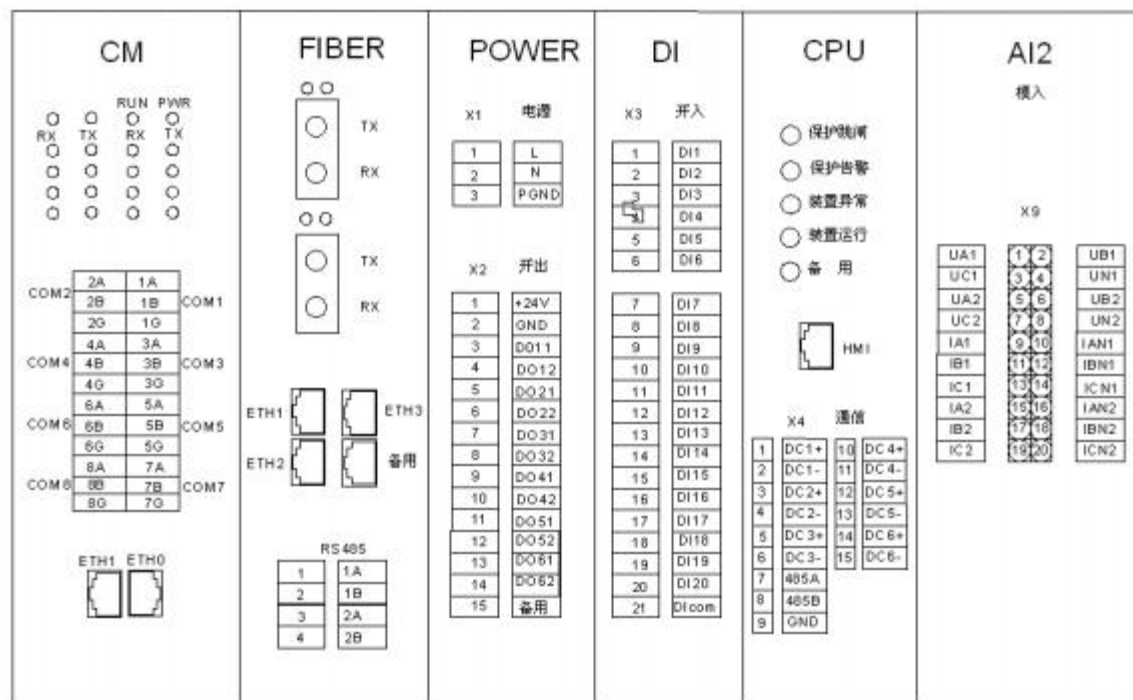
CM

RUN PWR
RX TX RX TX

| COM2 | 2A | 1A | COM1 |
|---|---|---|---|
| | 2B | 1B | |
| | 2G | 1G | |
| COM4 | 4A | 3A | COM3 |
| | 4B | 3B | |
| | 4G | 3G | |
| COM6 | 6A | 5A | COM5 |
| | 6B | 5B | |
| | 6G | 5G | |
| COM8 | 8A | 7A | COM7 |
| | 8B | 7B | |
| | 8G | 7G | |

ETH1 ETH0

FIBER

TX
RX
TX
RX

ETH1 ETH3
ETH2 备用

RS485

| 1 | 1A |
|---|---|
| 2 | 1B |
| 3 | 2A |
| 4 | 2B |

POWER

X1 电源

| 1 | L |
|---|---|
| 2 | N |
| 3 | PGND |

X2 开出

| 1 | +24V |
|---|---|
| 2 | GND |
| 3 | DO11 |
| 4 | DO12 |
| 5 | DO21 |
| 6 | DO22 |
| 7 | DO31 |
| 8 | DO32 |
| 9 | DO41 |
| 10 | DO42 |
| 11 | DO51 |
| 12 | DO52 |
| 13 | DO61 |
| 14 | DO62 |
| 15 | 备用 |

DI

X3 开入

| 1 | DI1 |
|---|---|
| 2 | DI2 |
| 3 | DI3 |
| 4 | DI4 |
| 5 | DI5 |
| 6 | DI6 |
| 7 | DI7 |
| 8 | DI8 |
| 9 | DI9 |
| 10 | DI10 |
| 11 | DI11 |
| 12 | DI12 |
| 13 | DI13 |
| 14 | DI14 |
| 15 | DI15 |
| 16 | DI16 |
| 17 | DI17 |
| 18 | DI18 |
| 19 | DI19 |
| 20 | DI20 |
| 21 | DIcom |

CPU

保护跳闸
保护告警
装置异常
装置运行
备 用

HMI

X4 通信

| 1 | DC1+ | 10 | DC4+ |
|---|---|---|---|
| 2 | DC1- | 11 | DC4- |
| 3 | DC2+ | 12 | DC5+ |
| 4 | DC2- | 13 | DC5- |
| 5 | DC3+ | 14 | DC6+ |
| 6 | DC3- | 15 | DC6- |
| 7 | 485A | | |
| 8 | 485B | | |
| 9 | GND | | |

AI2
模入

X9

| UA1 | 1 | 2 | UB1 |
|---|---|---|---|
| UC1 | 3 | 4 | UN1 |
| UA2 | 5 | 6 | UB2 |
| UC2 | 7 | 8 | UN2 |
| IA1 | 9 | 10 | IAN1 |
| IB1 | 11 | 12 | IBN1 |
| IC1 | 13 | 14 | ICN1 |
| IA2 | 15 | 16 | IAN2 |
| IB2 | 17 | 18 | IBN2 |
| IC2 | 19 | 20 | ICN2 |